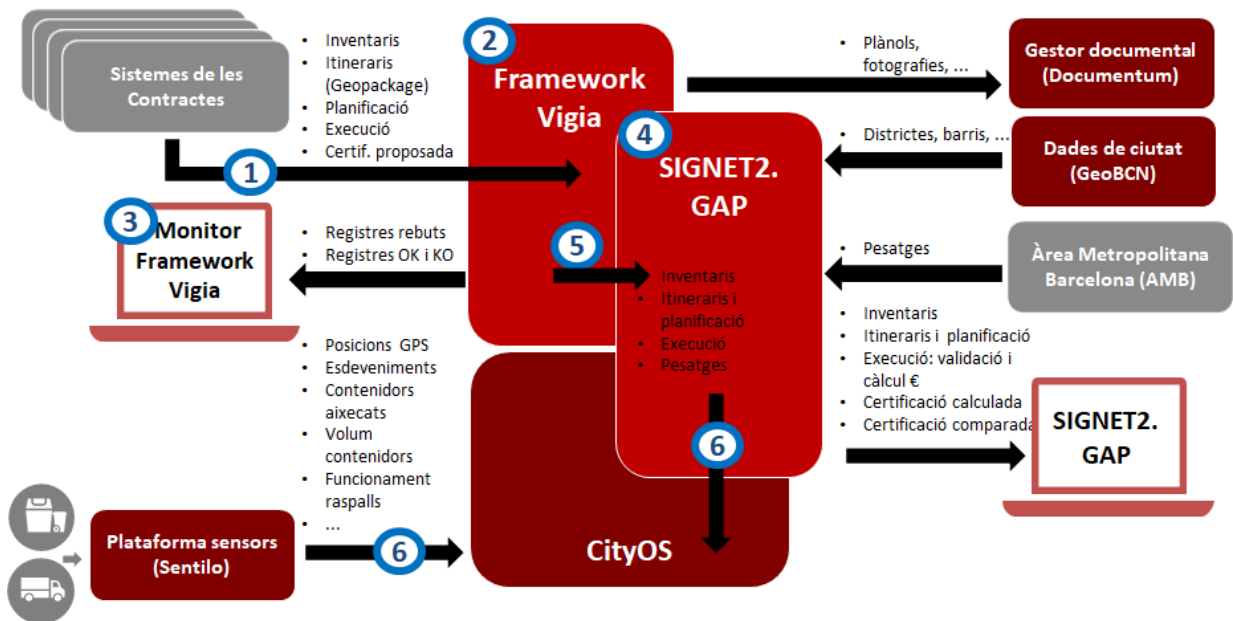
Sistemes de les Contractes

- Inventaris
- Itineraris (Geopackage)
- Planificació
- Execució
- Certif. proposada

1

2

Framework Vigia

- Plànols, fotografies, ...

Gestor documental (Documentum)

4

SIGNET2. GAP

- Districtes, barris, ...

Dades de ciutat (GeoBCN)

3

Monitor Framework Vigia

- Registres rebuts
- Registres OK i KO

5

- Inventaris
- Itineraris i planificació
- Execució
- Pesatges

- Pesatges

Àrea Metropolitana Barcelona (AMB)

- Inventaris
- Itineraris i planificació
- Execució: validació i càlcul €
- Certificació calculada
- Certificació comparada

SIGNET2. GAP

- Posicions GPS
- Esdeveniments
- Contenidors aixecats
- Volum contenidors
- Funcionament raspalls
- ...

6

Plataforma sensors (Sentilo)

6

CityOS